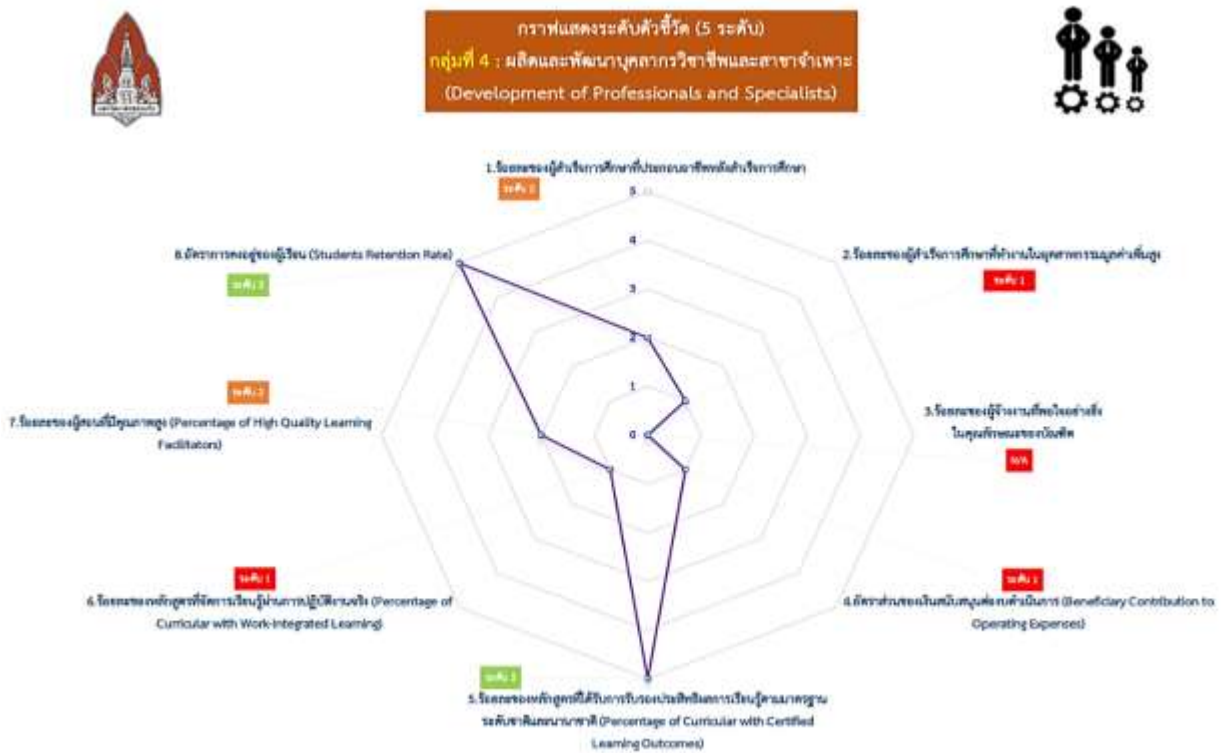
กราฟแสดงระดับตัวชี้วัด (5 ระดับ)

กลุ่มที่ 4 : ผลิตและพัฒนาบุคลากรวิชาชีพและสาขาจำเพาะ

(Development of Professionals and Specialists)

1.ร้อยละของผู้สำเร็จการศึกษาที่ประกอบอาชีพหลังสำเร็จการศึกษา

ระดับ 2

5

4

3

2

1

0

2.ร้อยละของผู้สำเร็จการศึกษาที่ทำงานในอุตสาหกรรมมูลค่าเพิ่มสูง

ระดับ 1

3.ร้อยละของผู้จ้างงานที่พอใจอย่างยิ่งในคุณลักษณะของบัณฑิต

N/A

4.อัตราส่วนของเงินสนับสนุนต่องบดำเนินการ (Beneficiary Contribution to Operating Expenses)

ระดับ 1

5.ร้อยละของหลักสูตรที่ได้รับการรับรองประสิทธิผลการเรียนรู้ตามมาตรฐานระดับชาติและนานาชาติ (Percentage of Curricular with Certified Learning Outcomes)

ระดับ 5

6.ร้อยละของหลักสูตรที่จัดการเรียนรู้ผ่านการปฏิบัติงานจริง (Percentage of Curricular with Work-Integrated Learning)

ระดับ 1

7.ร้อยละของผู้สอนที่มีคุณภาพสูง (Percentage of High Quality Learning Facilitators)

ระดับ 2

8.อัตราการคงอยู่ของผู้เรียน (Students Retention Rate)

ระดับ 5